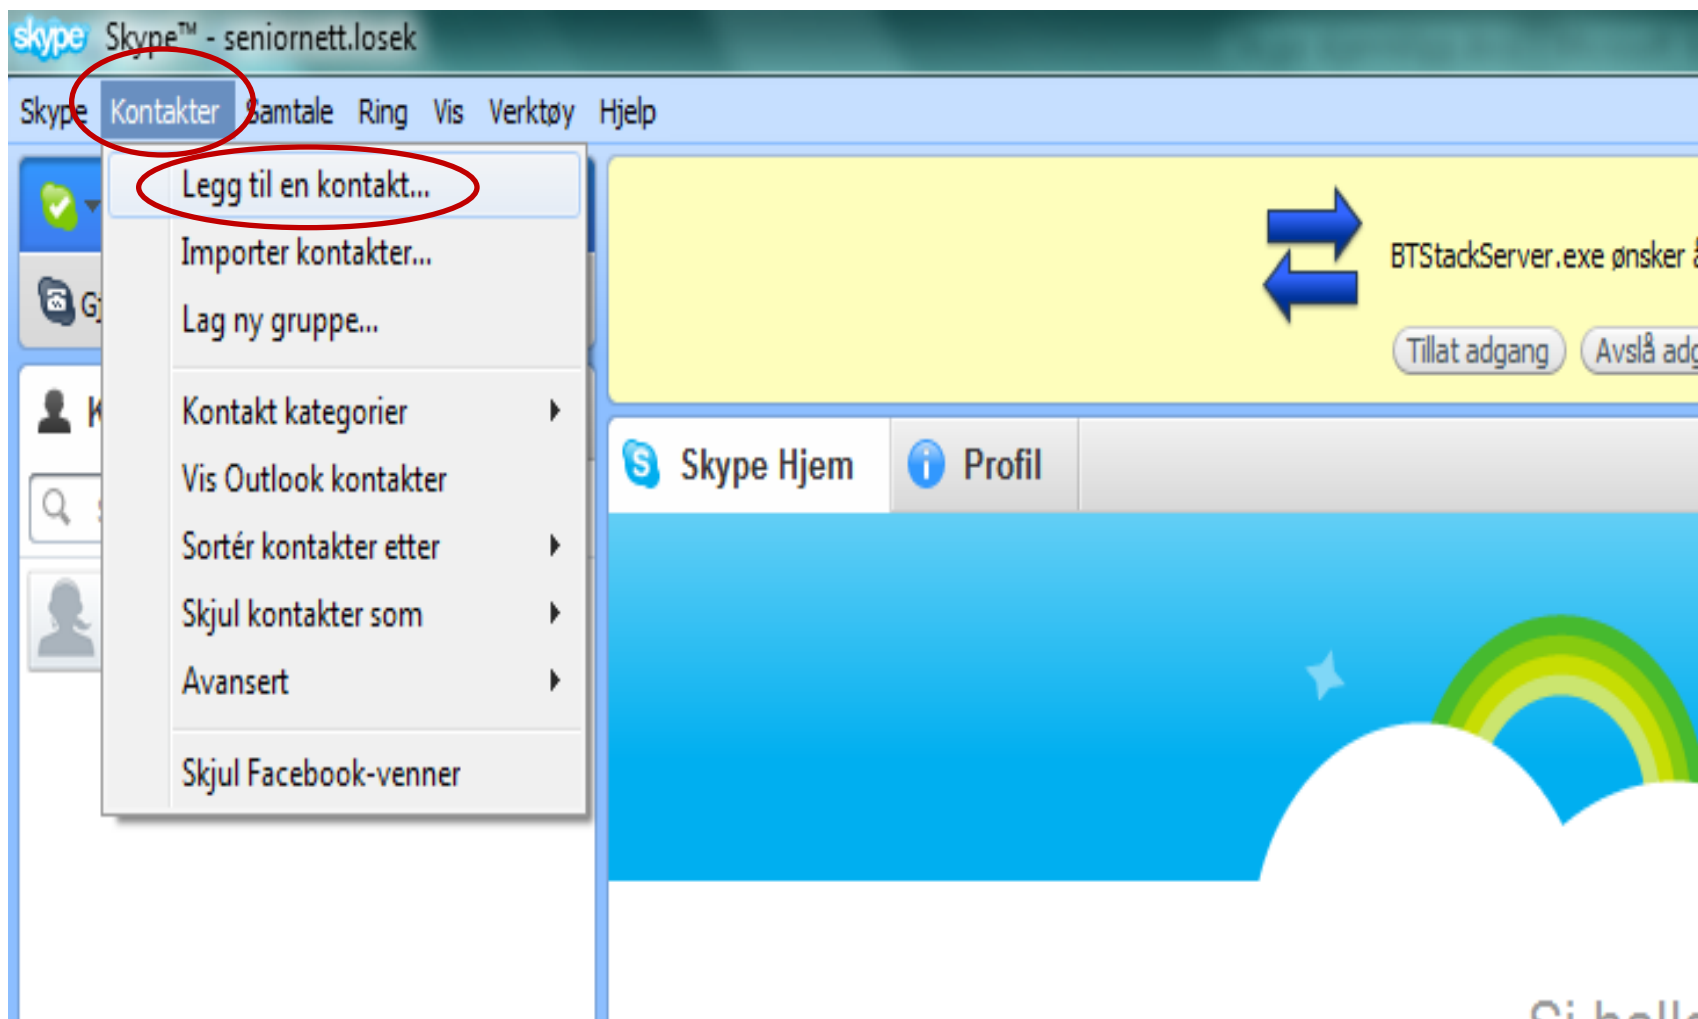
skype Skype™ - seniornett.losek

Skype Kontakter Samtale Ring Vis Verktøy Hjelp

Legg til en kontakt...
Importer kontakter...
Lag ny gruppe...
Kontakt kategorier
Vis Outlook kontakter
Sortér kontakter etter
Skjul kontakter som
Avansert
Skjul Facebook-venner

G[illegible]

K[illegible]

BTStackServer.exe ønsker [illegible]

Tillat adgang Avslå adg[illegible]

Skype Hjem Profil

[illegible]